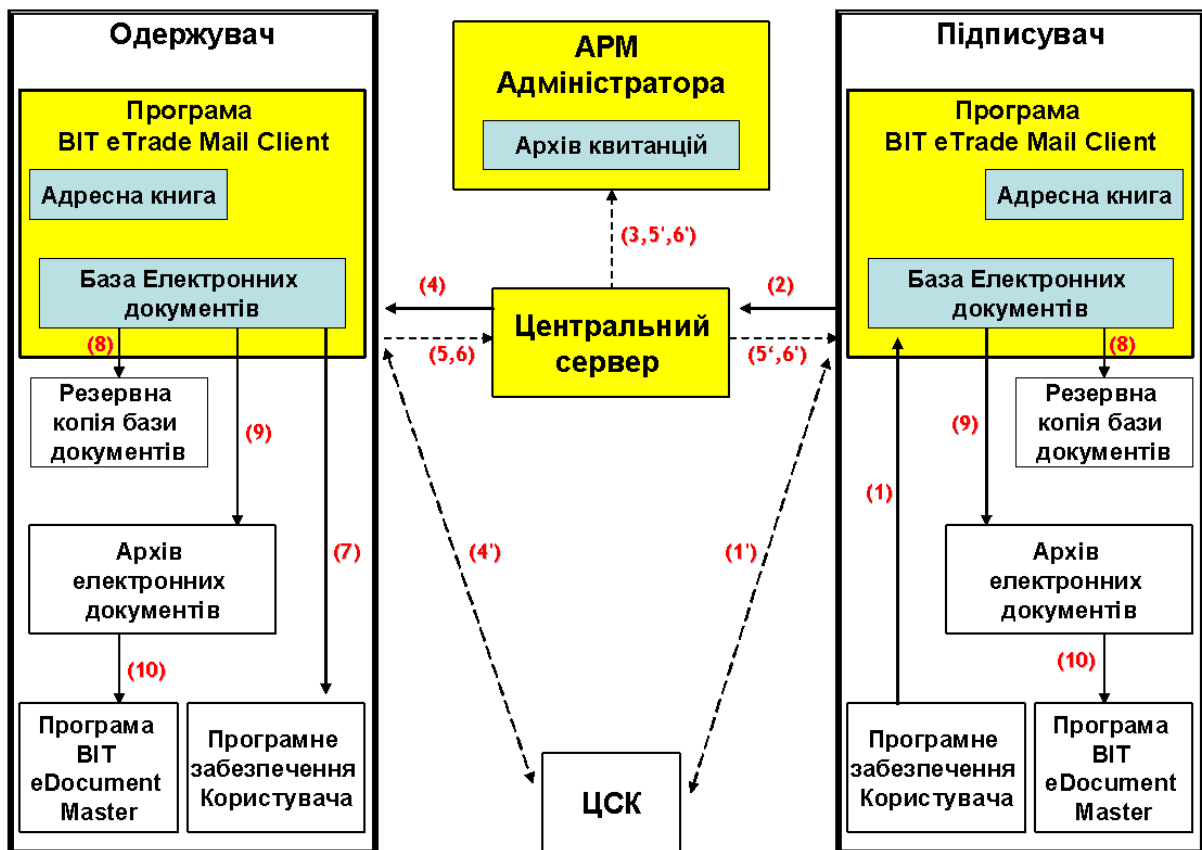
Одержувач

Програма BIT eTrade Mail Client

Адресна книга

База Електронних документів

(8)

Резервна копія бази документів

(9)

Архів електронних документів

(7)

(10)

Програма BIT eDocument Master

Програмне забезпечення Користувача

АРМ Адміністратора

Архів квитанцій

(3,5',6')

(4)

(2)

Центральний сервер

(5,6)

(5',6')

(4')

(1')

ЦСК

Підписувач

Програма BIT eTrade Mail Client

Адресна книга

База Електронних документів

(8)

Резервна копія бази документів

(9)

(1)

Архів електронних документів

(10)

Програмне забезпечення Користувача

Програма BIT eDocument Master